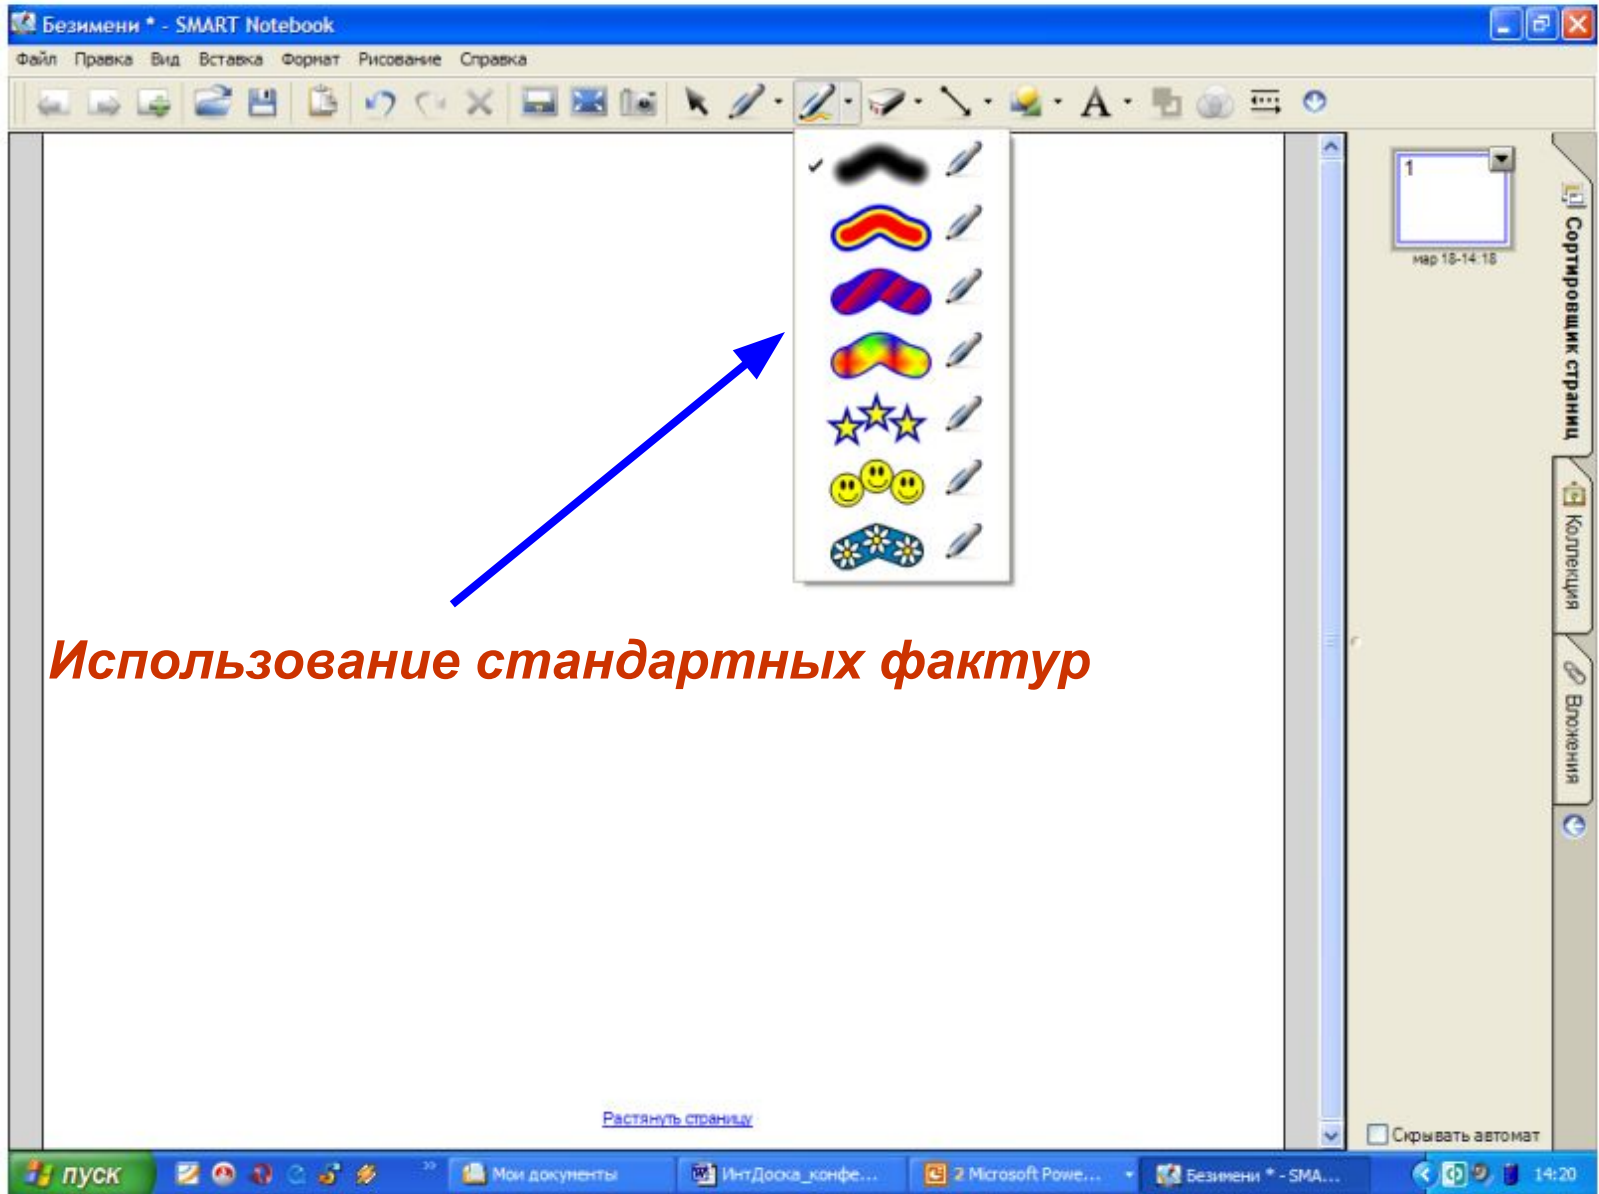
Безимени * - SMART Notebook

Файл Правка Вид Вставка Формат Рисование Справка

A

1

мар 18-14:18

Сортировщик страниц

Коллекция

Вложения

Использование стандартных фактур

Растянуть страницу

Скрывать автомат

пуск

Мои документы

ИнтДоска_конфе...

2 Microsoft Powe...

Безимени * - SMA...

14:20